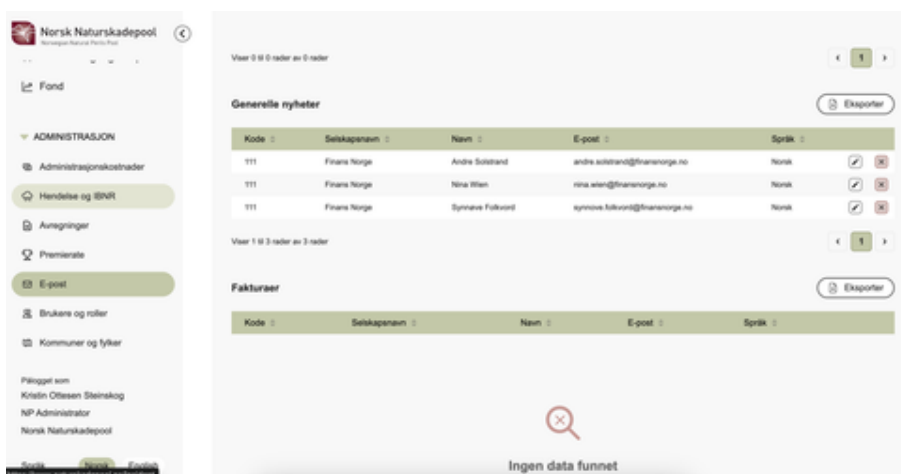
Norsk Naturskadepool
Norwegian Natural Perils Pool

Fond

ADMINISTRASJON
Administrasjonskostnader
Hendelse og IBNR
Avregninger
Premierate
E-post
Brukere og roller
Kommuner og fylker

Pålogget som
Kristin Ottesen Steinskog
NP Administrator
Norsk Naturskadepool

Språk Norsk English

Viser 0 til 0 rader av 0 rader

1

Generelle nyheter

Eksporter

| Kode | Selskapsnavn | Navn | E-post | Språk |
|---|---|---|---|---|
| 111 | Finans Norge | Andre Solstrand | andre.solstrand@finansnorge.no | Norsk |
| 111 | Finans Norge | Nina Wien | nina.wien@finansnorge.no | Norsk |
| 111 | Finans Norge | Synnøve Folkvord | synnove.folkvord@finansnorge.no | Norsk |

Viser 1 til 3 rader av 3 rader

1

Fakturaer

Eksporter

| Kode | Selskapsnavn | Navn | E-post | Språk |
|---|---|---|---|---|

Ingen data funnet